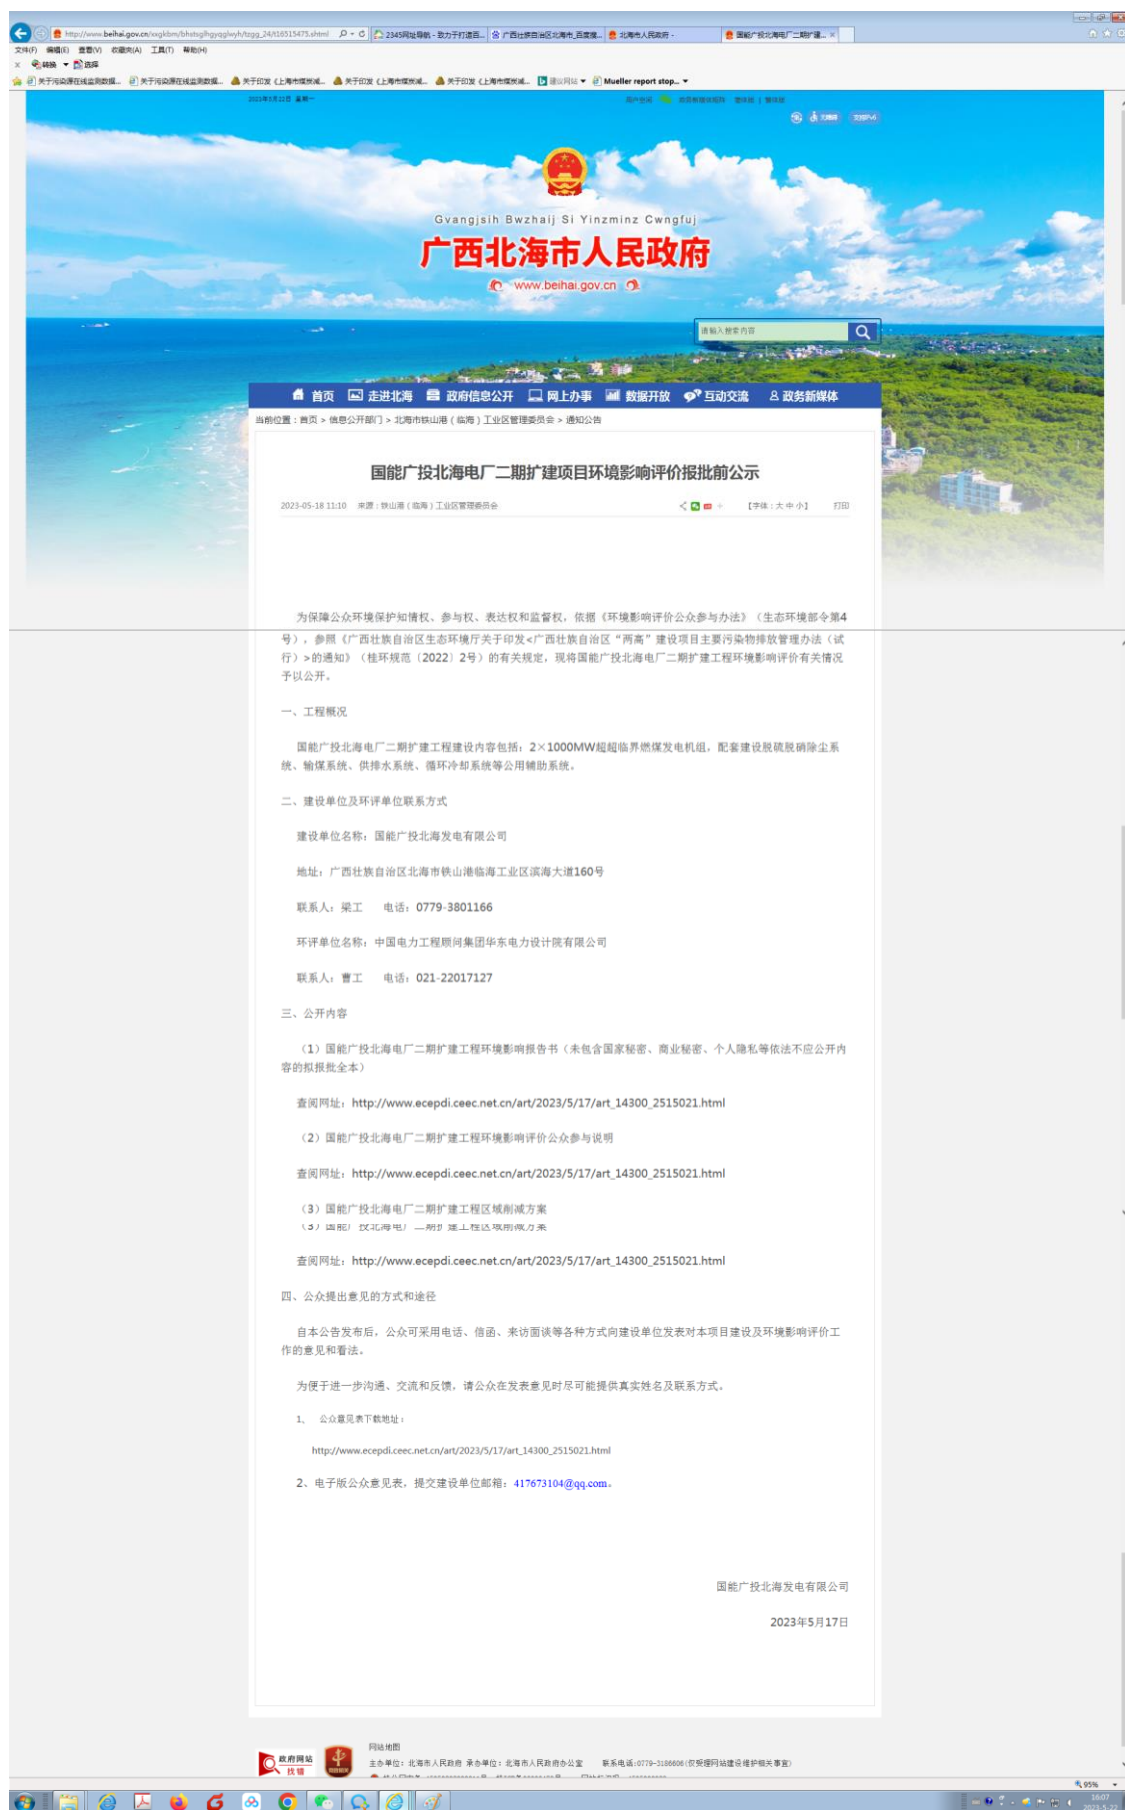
http://www.beihai.gov.cn/xxgkbm/bhstsglhgyqglwyh/tzgg_24/t16515475.shtml

2345网址导航 - 致力于打造百... | 广西壮族自治区北海市_百度搜... | 北海市人民政府 - | 国能广投北海电厂二期扩建...

文件(F) 编辑(E) 查看(V) 收藏夹(A) 工具(T) 帮助(H)

转换 选择

关于污染源在线监测数据... 关于污染源在线监测数据... 关于印发《上海市煤炭减... 关于印发《上海市煤炭减... 关于印发《上海市煤炭减... 建议网站 Mueller report stop...

Gvangjsih Bwzhaij Si Yinzminz Cwngfuj

广西北海市人民政府

www.beihai.gov.cn

请输入搜索内容

首页 走进北海 政府信息公开 网上办事 数据开放 互动交流 政务新媒体

当前位置：首页 > 信息公开部门 > 北海市铁山港（临海）工业区管理委员会 > 通知公告

国能广投北海电厂二期扩建项目环境影响评价报批前公示

2023-05-18 11:10 来源：铁山港（临海）工业区管理委员会 【字体：大 中 小】 打印

为保障公众环境保护知情权、参与权、表达权和监督权，依据《环境影响评价公众参与办法》（生态环境部令第4号），参照《广西壮族自治区生态环境厅关于印发<广西壮族自治区“两高”建设项目主要污染物排放管理办法（试行）>的通知》（桂环规范〔2022〕2号）的有关规定，现将国能广投北海电厂二期扩建工程环境影响评价有关情况予以公开。

一、工程概况

国能广投北海电厂二期扩建工程建设内容包括：2×1000MW超超临界燃煤发电机组，配套建设脱硫脱硝除尘系统、输煤系统、供排水系统、循环冷却系统等公用辅助系统。

二、建设单位及环评单位联系方式

建设单位名称：国能广投北海发电有限公司

地址：广西壮族自治区北海市铁山港临海工业区滨海大道160号

联系人：梁工 电话：0779-3801166

环评单位名称：中国电力工程顾问集团华东电力设计院有限公司

联系人：曹工 电话：021-22017127

三、公开内容

（1）国能广投北海电厂二期扩建工程环境影响报告书（未包含国家秘密、商业秘密、个人隐私等依法不应公开内容的拟报批全本）

查阅网址：http://www.ecepdi.ceec.net.cn/art/2023/5/17/art_14300_2515021.html

（2）国能广投北海电厂二期扩建工程环境影响评价公众参与说明

查阅网址：http://www.ecepdi.ceec.net.cn/art/2023/5/17/art_14300_2515021.html

（3）国能广投北海电厂二期扩建工程区域削减方案

查阅网址：http://www.ecepdi.ceec.net.cn/art/2023/5/17/art_14300_2515021.html

四、公众提出意见的方式和途径

自本公告发布后，公众可采用电话、信函、来访面谈等各种方式向建设单位发表对本项目建设及环境影响评价工作的意见和看法。

为便于进一步沟通、交流和反馈，请公众在发表意见时尽可能提供真实姓名及联系方式。

1、 公众意见表下载地址：

http://www.ecepdi.ceec.net.cn/art/2023/5/17/art_14300_2515021.html

2、电子版公众意见表，提交建设单位邮箱：417673104@qq.com。

国能广投北海发电有限公司

2023年5月17日

政府网站 找错

网站地图

主办单位：北海市人民政府 承办单位：北海市人民政府办公室 联系电话：0779-3186606（仅受理网站建设维护相关事宜）

95%

16:07
2023-5-22